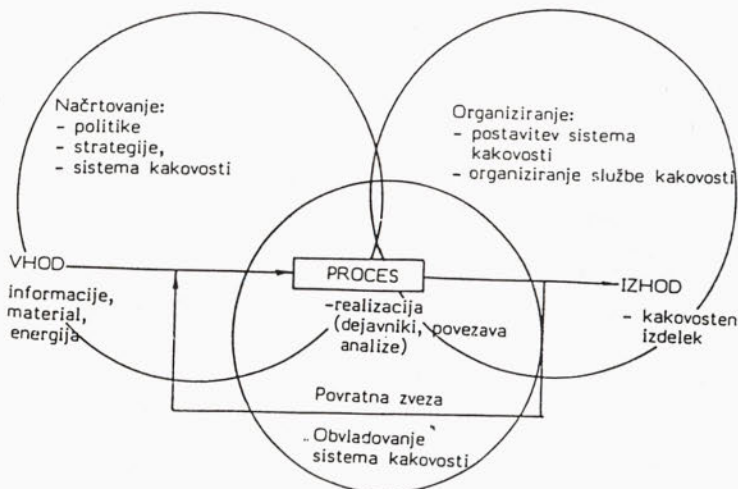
Načrtovanje:
- politike
- strategije,
- sistema kakovosti

Organiziranje:
- postavitev sistema kakovosti
- organiziranje službe kakovosti

VHOD
informacije, material, energija

PROCES
-realizacija (dejavniki, povezava analize)

IZHOD
- kakovosten izdelek

Povratna zveza

Obvladovanje sistema kakovosti